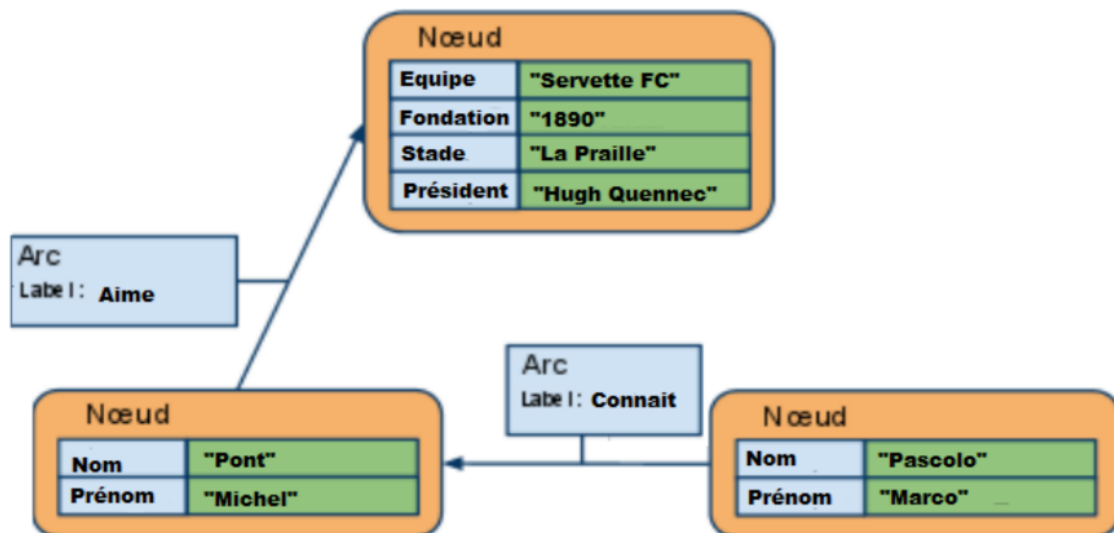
Nœud

| Equipe | "Servette FC" |
|---|---|
| Fondation | "1890" |
| Stade | "La Praille" |
| Président | "Hugh Quennec" |

Arc
Label : Aime

Arc
Label : Connait

Nœud

| Nom | "Pont" |
|---|---|
| Prénom | "Michel" |

Nœud

| Nom | "Pascolo" |
|---|---|
| Prénom | "Marco" |